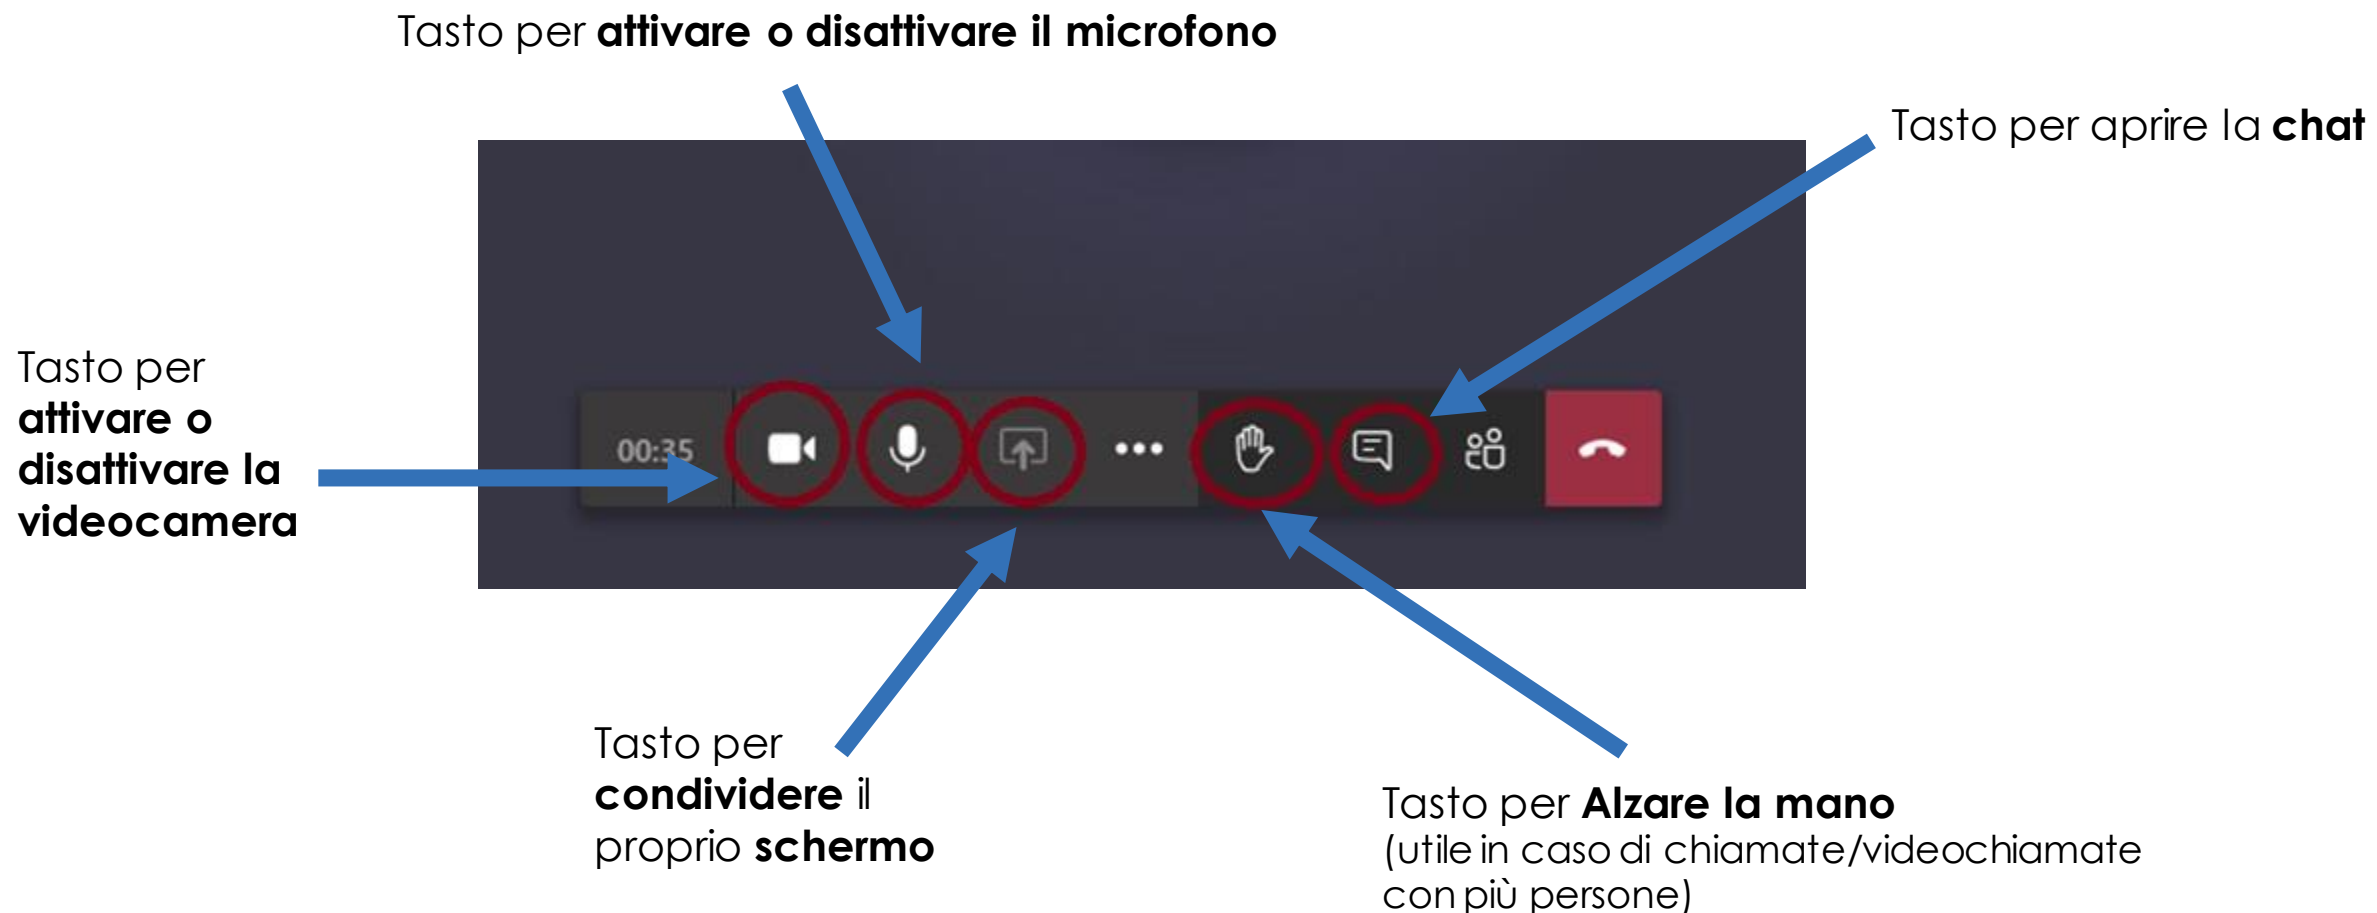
Tasto per **attivare o disattivare il microfono**

Tasto per aprire la **chat**

Tasto per **attivare o disattivare la videocamera**

00:35

•••

Tasto per **condividere** il proprio **schermo**

Tasto per **Alzare la mano** (utile in caso di chiamate/videochiamate con più persone)